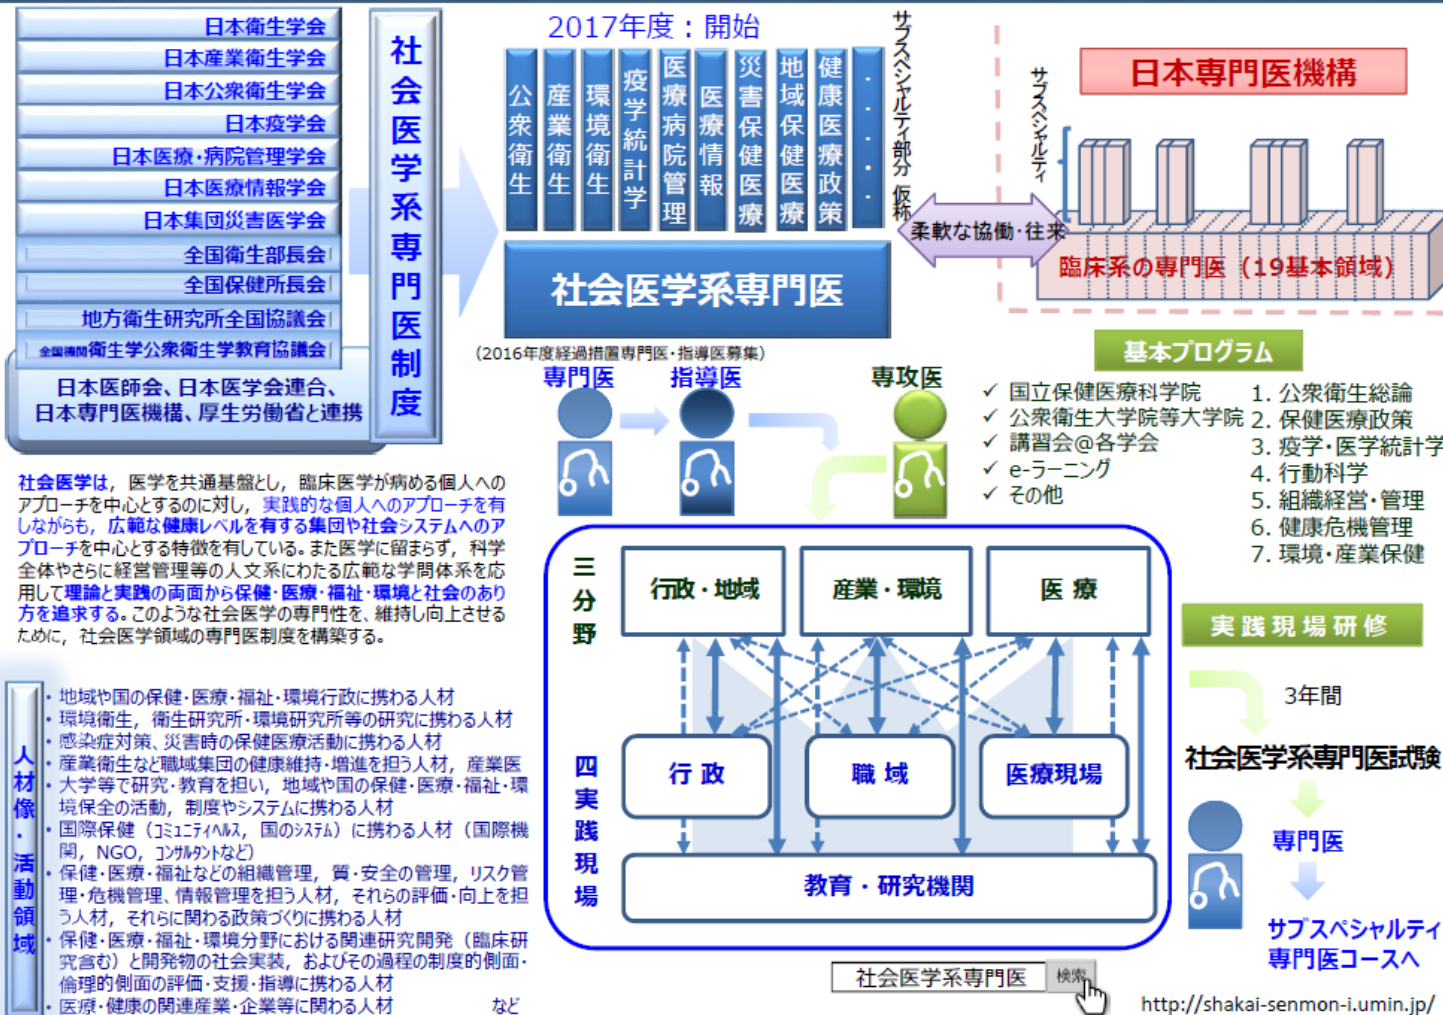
日本衛生学会
日本産業衛生学会
日本公衆衛生学会
日本疫学会
日本医療・病院管理学会
日本医療情報学会
日本集団災害医学会
全国衛生部長会
全国保健所長会
地方衛生研究所全国協議会
全国機関衛生学公衆衛生学教育協議会
日本医師会、日本医学会連合、日本専門医機構、厚生労働省と連携

社会医学系専門医制度

2017年度：開始

公衆衛生
産業衛生
環境衛生
疫学統計学
医療病院管理
医療情報
災害保健医療
地域保健医療
健康医療政策
・・・

サブスペシャルティ部分（仮称）

社会医学系専門医

（2016年度経過措置専門医・指導医募集）

柔軟な協働・往来

日本専門医機構

サブスペシャルティ

臨床系の専門医（19基本領域）

基本プログラム

専門医
指導医
専攻医

✓ 国立保健医療科学院
✓ 公衆衛生大学院等大学院
✓ 講習会@各学会
✓ e-ラーニング
✓ その他

1. 公衆衛生総論
2. 保健医療政策
3. 疫学・医学統計学
4. 行動科学
5. 組織経営・管理
6. 健康危機管理
7. 環境・産業保健

社会医学は，医学を共通基盤とし，臨床医学が病める個人へのアプローチを中心とするのに対し，実践的な個人へのアプローチを有しながらも，広範な健康レベルを有する集団や社会システムへのアプローチを中心とする特徴を有している。また医学に留まらず，科学全体やさらに経営管理等の人文系にわたる広範な学問体系を応用して理論と実践の両面から保健・医療・福祉・環境と社会のあり方を追求する。このような社会医学の専門性を，維持し向上させるために，社会医学領域の専門医制度を構築する。

三分野
行政・地域
産業・環境
医療

四実践現場
行政
職域
医療現場
教育・研究機関

実践現場研修
3年間
社会医学系専門医試験
専門医
サブスペシャルティ専門医コースへ

人材像・活動領域
・地域や国の保健・医療・福祉・環境行政に携わる人材
・環境衛生，衛生研究所・環境研究所等の研究に携わる人材
・感染症対策、災害時の保健医療活動に携わる人材
・産業衛生など職域集団の健康維持・増進を担う人材，産業医
・大学等で研究・教育を担い，地域や国の保健・医療・福祉・環境保全の活動，制度やシステムに携わる人材
・国際保健（ｺﾐｭﾆﾃｨﾍﾙｽ，国のｼｽﾃﾑ）に携わる人材（国際機関，NGO，ｺﾝｻﾙﾀﾝﾄなど）
・保健・医療・福祉などの組織管理，質・安全の管理，リスク管理・危機管理，情報管理を担う人材，それらの評価・向上を担う人材，それらに関わる政策づくりに携わる人材
・保健・医療・福祉・環境分野における関連研究開発（臨床研究含む）と開発物の社会実装，およびその過程の制度的側面・倫理的側面の評価・支援・指導に携わる人材
・医療・健康の関連産業・企業等に関わる人材　など

社会医学系専門医　検索
http://shakai-senmon-i.umin.jp/